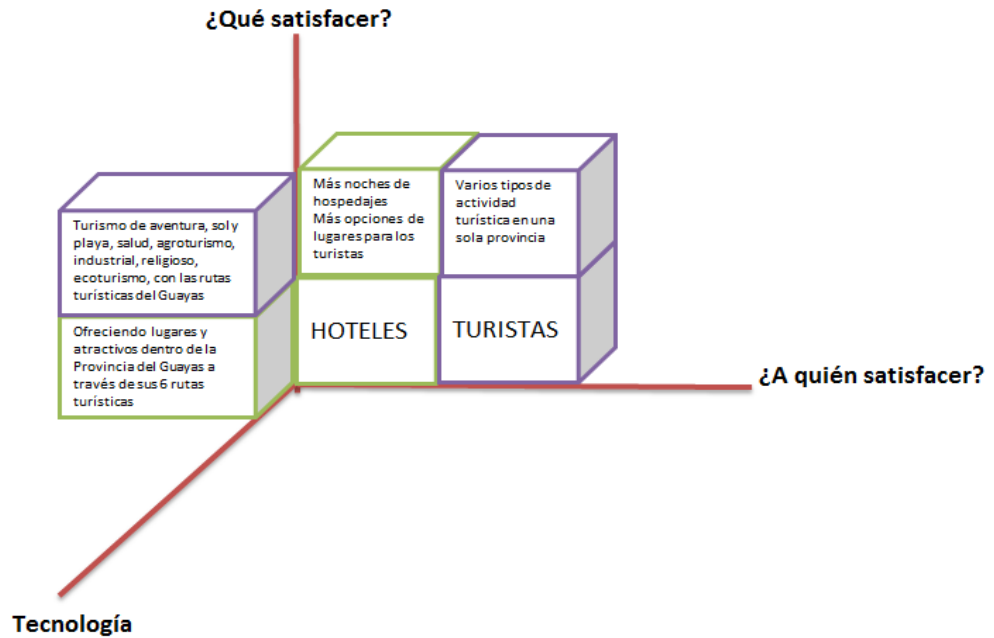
¿Qué satisfacer?

Turismo de aventura, sol y playa, salud, agroturismo, industrial, religioso, ecoturismo, con las rutas turísticas del Guayas

Ofreciendo lugares y atractivos dentro de la Provincia del Guayas a través de sus 6 rutas turísticas

Más noches de hospedajes
Más opciones de lugares para los turistas

HOTELES

Varios tipos de actividad turística en una sola provincia

TURISTAS

¿A quién satisfacer?

Tecnología